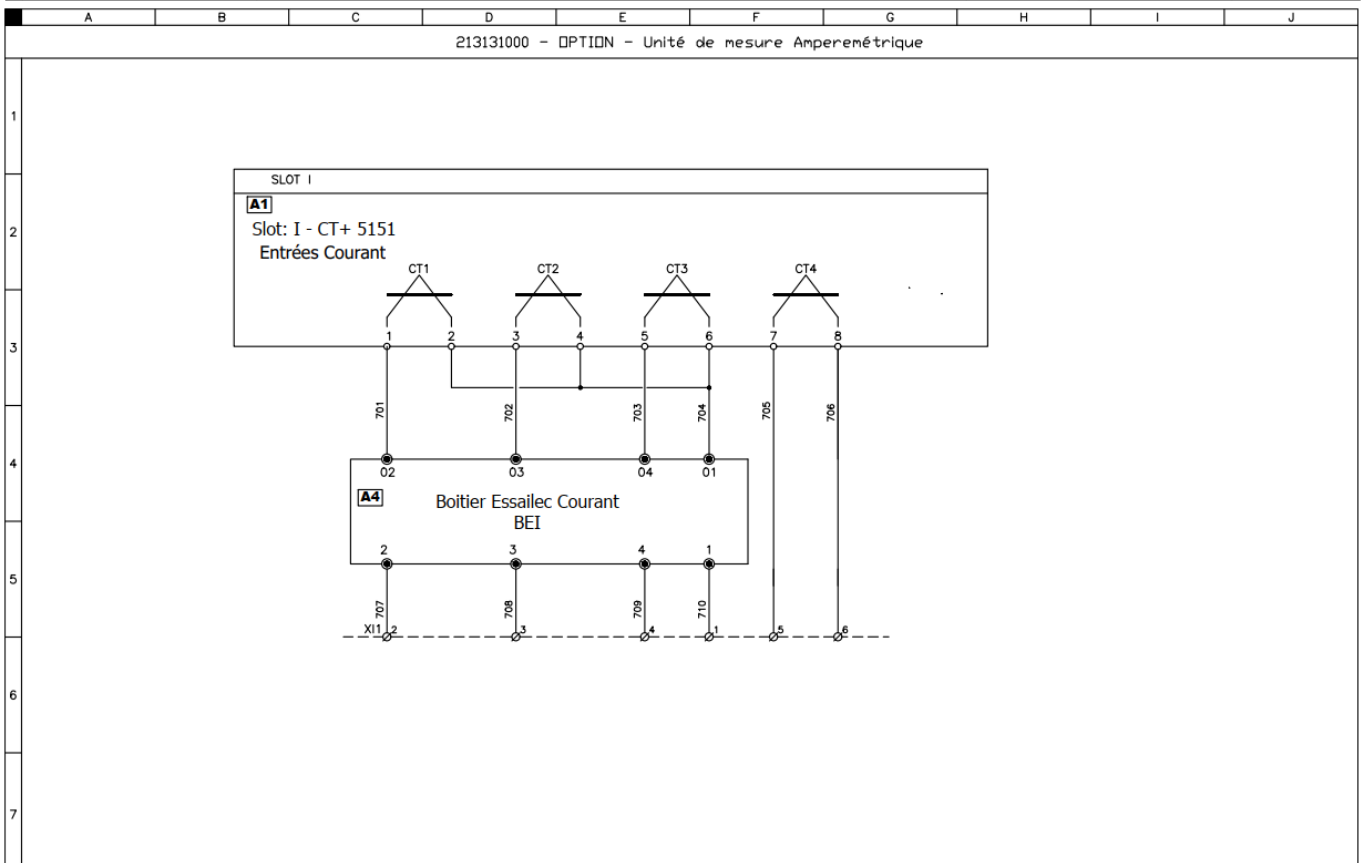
A B C D E F G H I J

213131000 - OPTION - Unité de mesure Amperemétrique

1
2
3
4
5
6
7

SLOT I

A1

Slot: I - CT+ 5151
Entrées Courant

CT1 CT2 CT3 CT4

1 2 3 4 5 6 7 8

701 702 703 704 705 706

02 03 04 01

A4

Boitier Essailec Courant
BEI

2 3 4 1

707 708 709 710

XI1 2 3 4 1 5 6